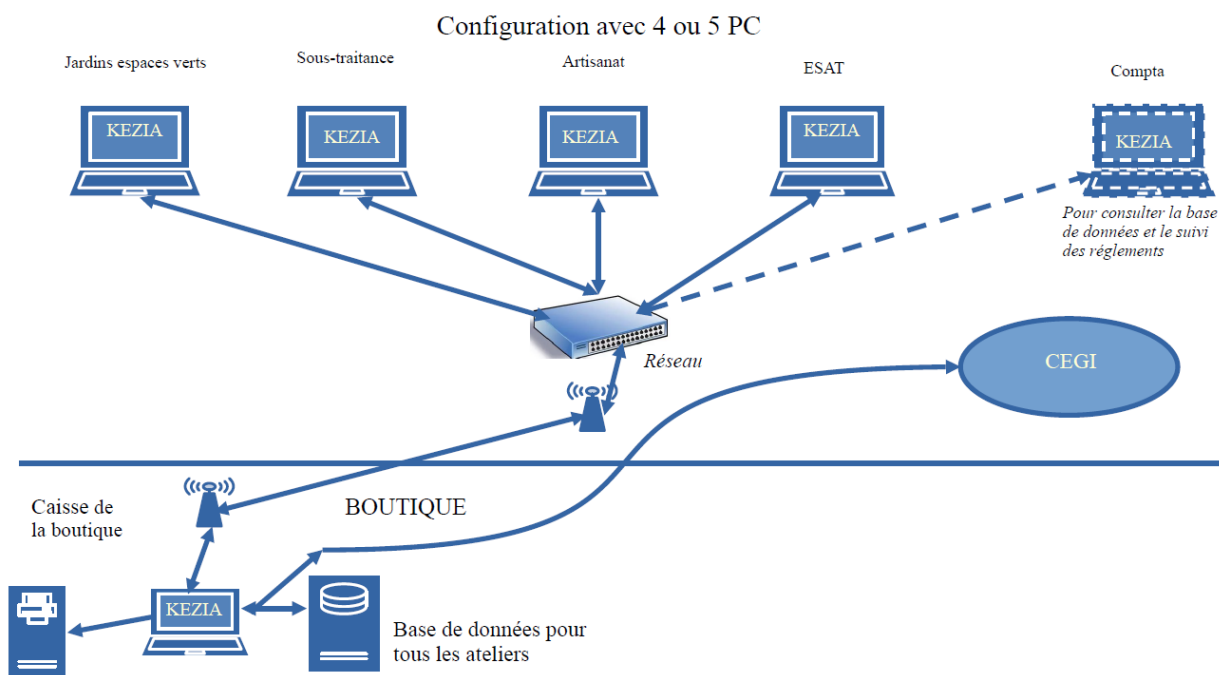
Configuration avec 4 ou 5 PC

Jardins espaces verts

KEZIA

Sous-traitance

KEZIA

Artisanat

KEZIA

ESAT

KEZIA

Compta

KEZIA

Pour consulter la base de données et le suivi des réglements

Réseau

CEGI

Caisse de la boutique

BOUTIQUE

KEZIA

Base de données pour tous les ateliers